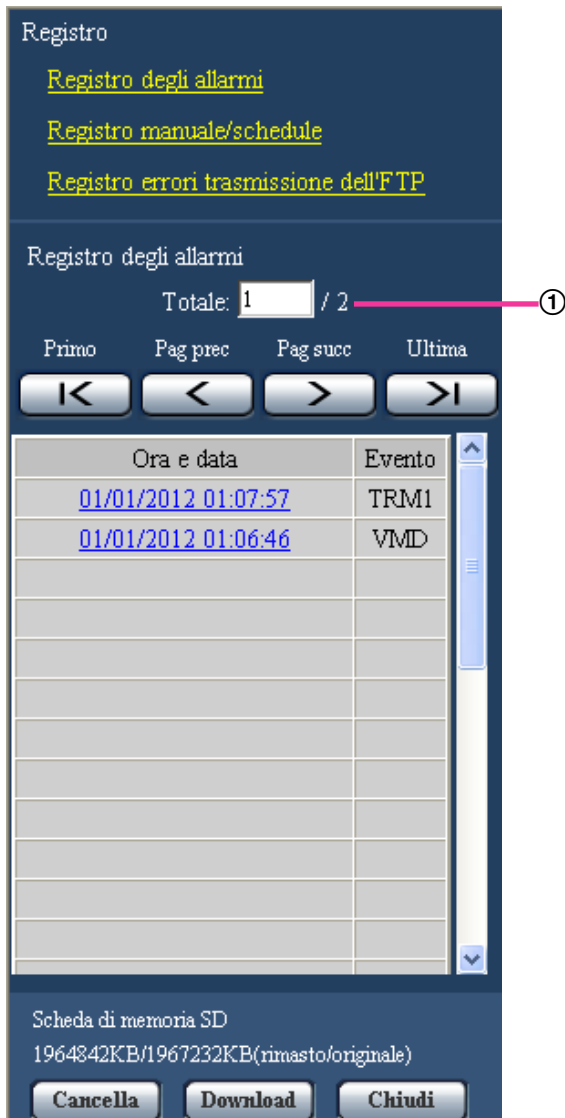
Registro

Registro degli allarmi

Registro manuale/schedule

Registro errori trasmissione dell'FTP

Registro degli allarmi

Totale: 1 / 2

①

Primo Pag prec Pag succ Ultima

| Ora e data | Evento |
|---|---|
| 01/01/2012 01:07:57 | TRM1 |
| 01/01/2012 01:06:46 | VMD |
| | |
| | |
| | |
| | |
| | |
| | |
| | |
| | |
| | |
| | |

Scheda di memoria SD
1964842KB/1967232KB(rimasto/originale)

Cancella Download Chiudi